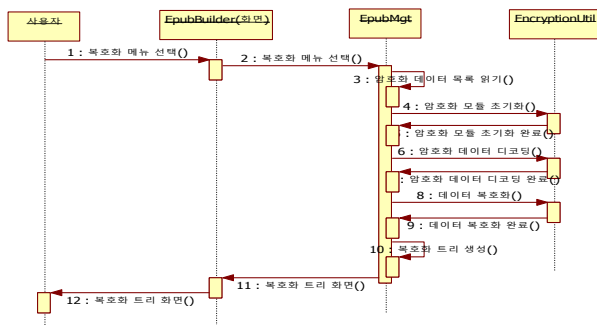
사용자

EpubBuilder(화면)

EpubMgt

EncryptionUtil

1 : 복호화 메뉴 선택()

2 : 복호화 메뉴 선택()

3 : 암호화 데이터 목록 읽기()

4 : 암호화 모듈 초기화()

: 암호화 모듈 초기화 완료()

6 : 암호화 데이터 디코딩()

: 암호화 데이터 디코딩 완료()

8 : 데이터 복호화()

9 : 데이터 복호화 완료()

10 : 복호화 트리 생성()

11 : 복호화 트리 화면()

12 : 복호화 트리 화면()